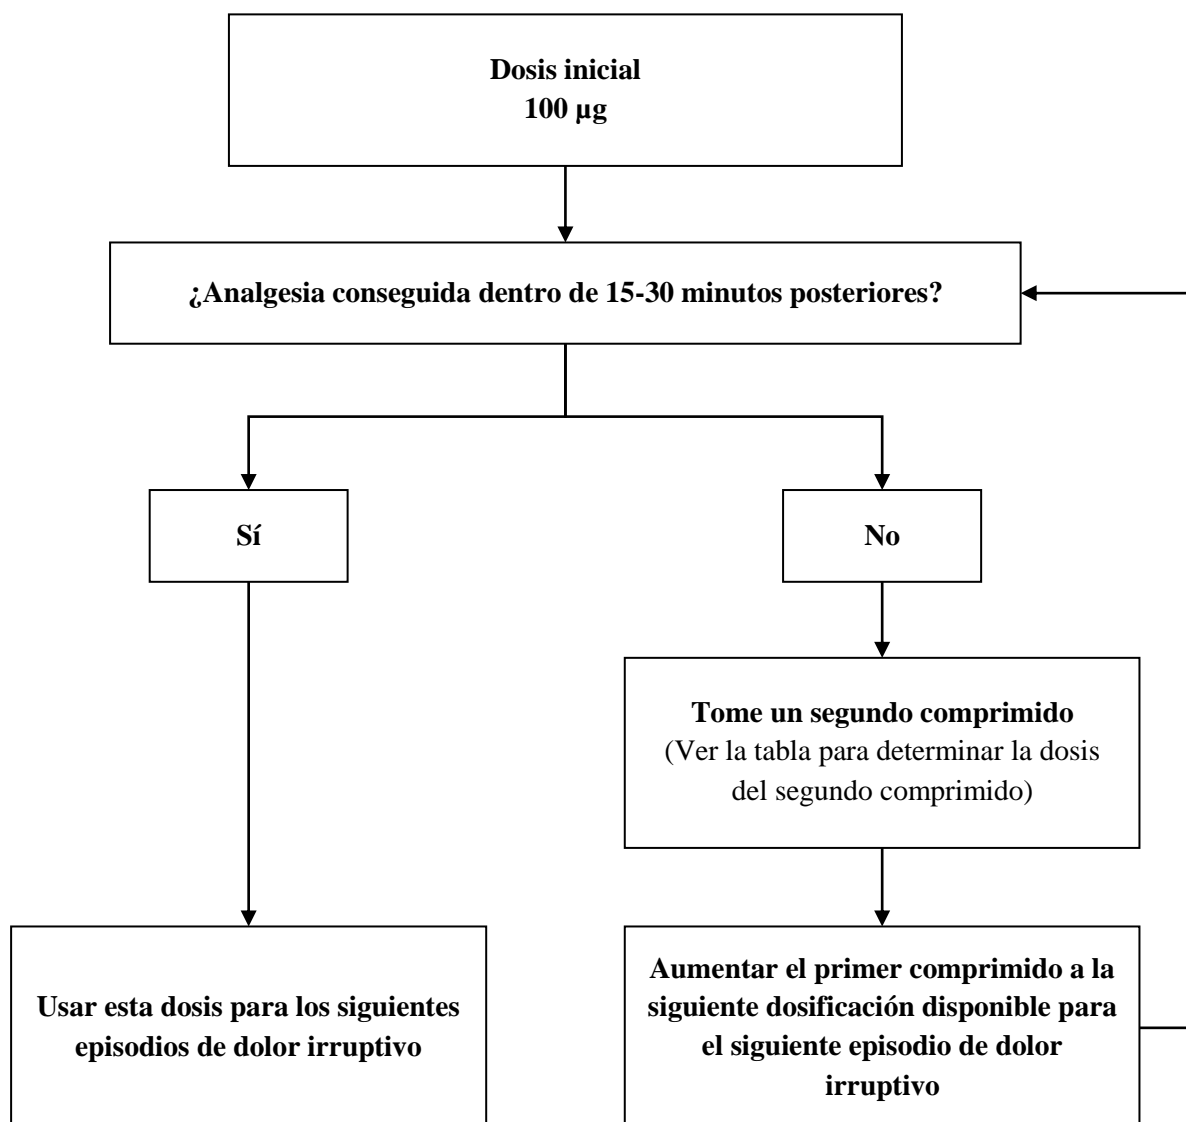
Dosis inicial
100 µg

¿Analgesia conseguida dentro de 15-30 minutos posteriores?

Sí

No

Tome un segundo comprimido
(Ver la tabla para determinar la dosis del segundo comprimido)

Usar esta dosis para los siguientes episodios de dolor irruptivo

Aumentar el primer comprimido a la siguiente dosificación disponible para el siguiente episodio de dolor irruptivo